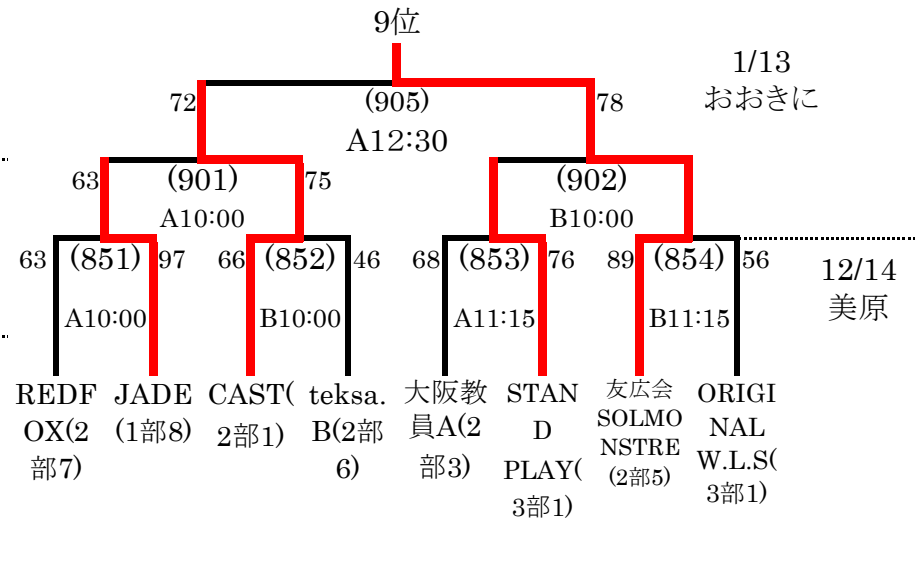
9位

1/13
おおきに

72 (905) 78
A12:30

63 (901) 75
A10:00

(902)
B10:00

63 (851) 97
A10:00

66 (852) 46
B10:00

68 (853) 76
A11:15

89 (854) 56
B11:15

12/14
美原

REDFOX(2部7)

JADE(1部8)

CAST(2部1)

teksa.B(2部6)

大阪教員A(2部3)

STAND PLAY(3部1)

友広会SOLMONSTRE(2部5)

ORIGINAL W.L.S(3部1)